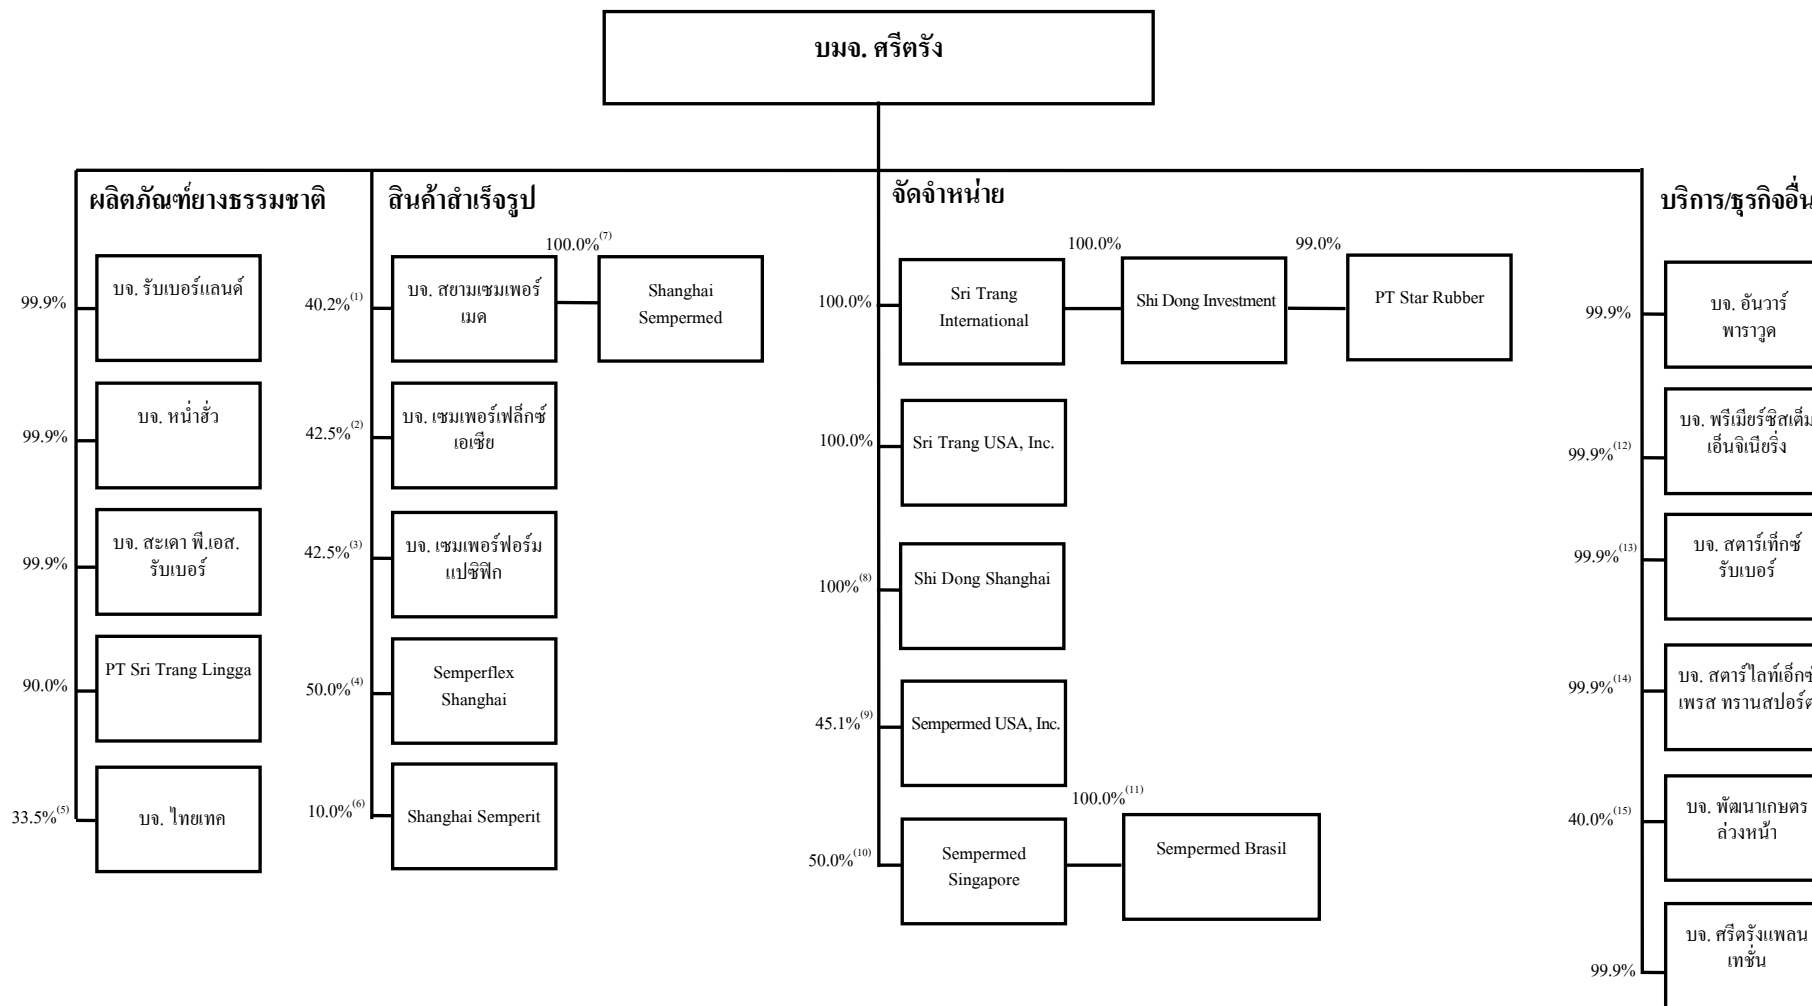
บมจ. ศรีตรัง

ผลิตภัณฑ์ยางธรรมชาติ

99.9% บจ. รับเบอร์แลนด์

99.9% บจ. หน่ำฮั่ว

99.9% บจ. สะเดา พี.เอส. รับเบอร์

90.0% PT Sri Trang Lingga

33.5%$^{(5)}$ บจ. ไทยเทค

สินค้าสำเร็จรูป

40.2%$^{(1)}$ บจ. สยามเซมเพอร์เมด

100.0%$^{(7)}$ Shanghai Sempermed

42.5%$^{(2)}$ บจ. เซมเพอร์เฟล็กซ์ เอเชีย

42.5%$^{(3)}$ บจ. เซมเพอร์ฟอร์ม แปซิฟิก

50.0%$^{(4)}$ Semperflex Shanghai

10.0%$^{(6)}$ Shanghai Semperit

จัดจำหน่าย

100.0% Sri Trang International

100.0% Shi Dong Investment

99.0% PT Star Rubber

100.0% Sri Trang USA, Inc.

100%$^{(8)}$ Shi Dong Shanghai

45.1%$^{(9)}$ Sempermed USA, Inc.

50.0%$^{(10)}$ Sempermed Singapore

100.0%$^{(11)}$ Sempermed Brasil

บริการ/ธุรกิจอื่น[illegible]

99.9% บจ. อันวาร์ พาราวูด

99.9%$^{(12)}$ บจ. พรีเมียร์ซิสเต็ม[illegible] เอ็นจิเนียริ่ง

99.9%$^{(13)}$ บจ. สตาร์เท็กซ์ รับเบอร์

99.9%$^{(14)}$ บจ. สตาร์ไลท์เอ็กซ์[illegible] เพรส ทรานสปอร์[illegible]

40.0%$^{(15)}$ บจ. พัฒนาเกษตร ล่วงหน้า

99.9% บจ. ศรีตรังแพลน เทชั่น